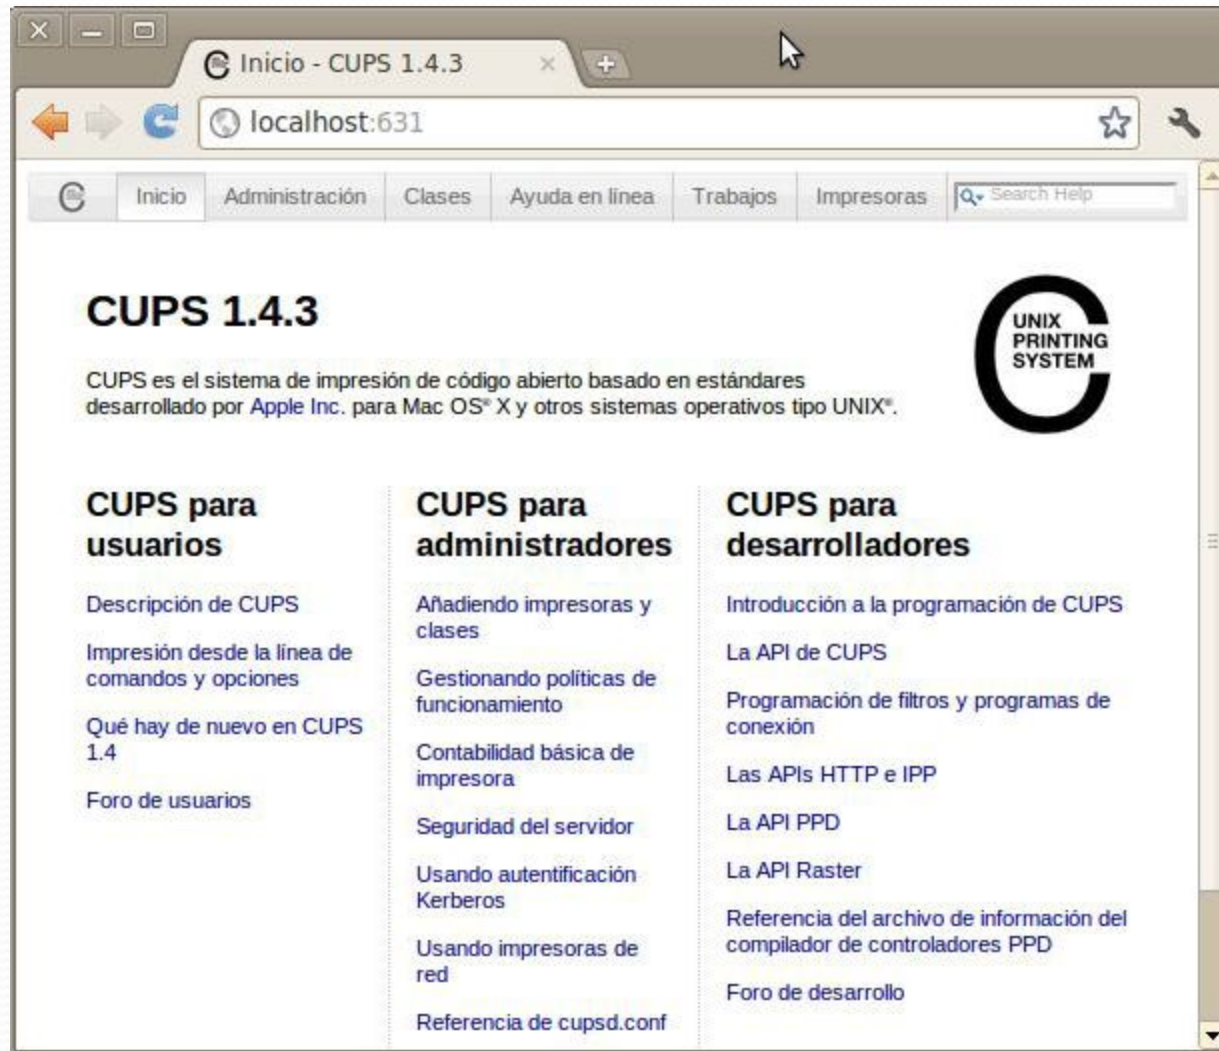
Inicio - CUPS 1.4.3

localhost:631

Inicio | Administración | Clases | Ayuda en línea | Trabajos | Impresoras | Search Help

CUPS 1.4.3

UNIX PRINTING SYSTEM

CUPS es el sistema de impresión de código abierto basado en estándares desarrollado por Apple Inc. para Mac OS® X y otros sistemas operativos tipo UNIX®.

CUPS para usuarios

Descripción de CUPS

Impresión desde la línea de comandos y opciones

Qué hay de nuevo en CUPS 1.4

Foro de usuarios

CUPS para administradores

Añadiendo impresoras y clases

Gestionando políticas de funcionamiento

Contabilidad básica de impresora

Seguridad del servidor

Usando autentificación Kerberos

Usando impresoras de red

Referencia de cupsd.conf

CUPS para desarrolladores

Introducción a la programación de CUPS

La API de CUPS

Programación de filtros y programas de conexión

Las APIs HTTP e IPP

La API PPD

La API Raster

Referencia del archivo de información del compilador de controladores PPD

Foro de desarrollo